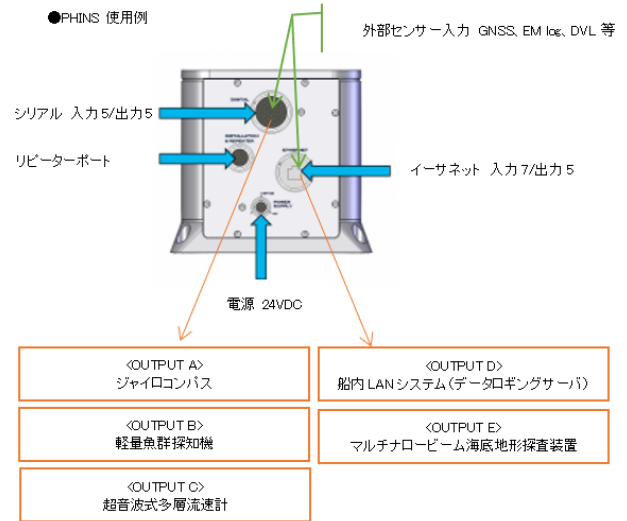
●PHINS 使用例

外部センサー入力 GNSS, EM log, DVL 等

シリアル 入力5/出力5

リピーターポート

イーサネット 入力7/出力5

電源 24VDC

<OUTPUT A>
ジャイロコンパス

<OUTPUT B>
軽量魚群探知機

<OUTPUT C>
超音波式多層流速計

<OUTPUT D>
船内LANシステム(データロギングサーバ)

<OUTPUT E>
マルチナロービーム海底地形探査装置